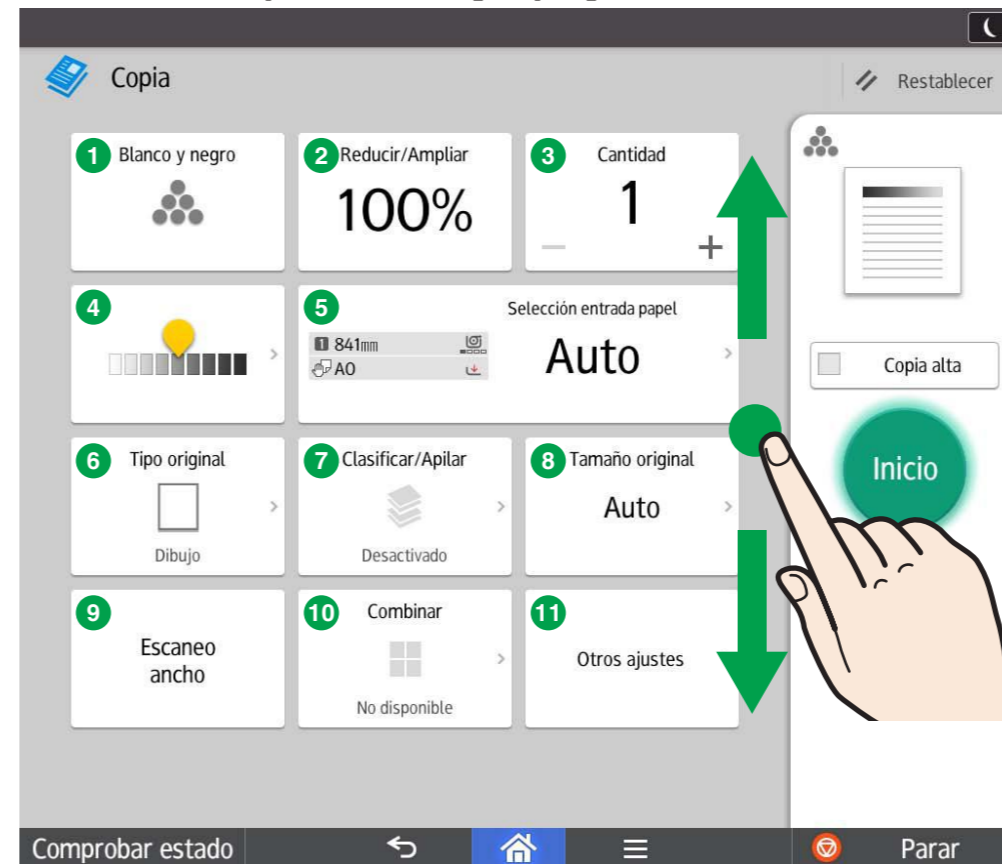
Copia

Restablecer

1 Blanco y negro

2 Reducir/Ampliar
100%

3 Cantidad
1
—
+

4

5 Selección entrada papel
1 841mm
A0
Auto

6 Tipo original
Dibujo

7 Clasificar/Apilar
Desactivado

8 Tamaño original
Auto

9 Escaneo ancho

10 Combinar
No disponible

11 Otros ajustes

Copia alta

Inicio

Comprobar estado

Parar